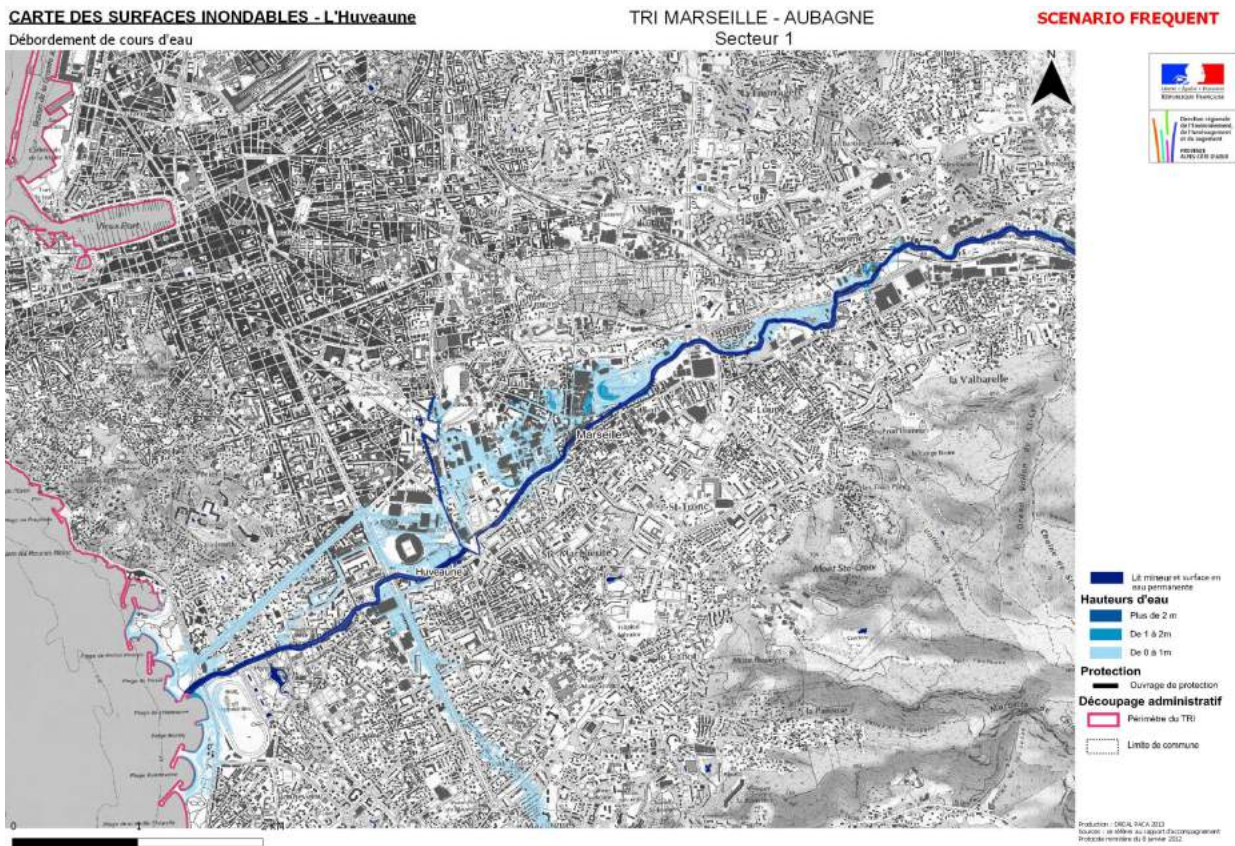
CARTE DES SURFACES INONDABLES - L'Huveaune
Débordement de cours d'eau

TRI MARSEILLE - AUBAGNE
Secteur 1

SCENARIO FREQUENT

N

Liberté • Égalité • Fraternité
RÉPUBLIQUE FRANÇAISE

Direction régionale de l'Environnement, de l'Aménagement et du Logement
PROVENCE ALPES CÔTE D'AZUR

la Valbarelle
Marseille
Huveaune

Lit mineur et surface en eau permanente
Hauteurs d'eau
Plus de 2 m
De 1 à 2m
De 0 à 1m
Protection
Ouvrage de protection
Découpage administratif
Périmètre du TRI
Limite de commune

Production : DREAL PACA 2013
Source : se référer au rapport d'accompagnement
Protocole ministère du 8 janvier 2012

0 1